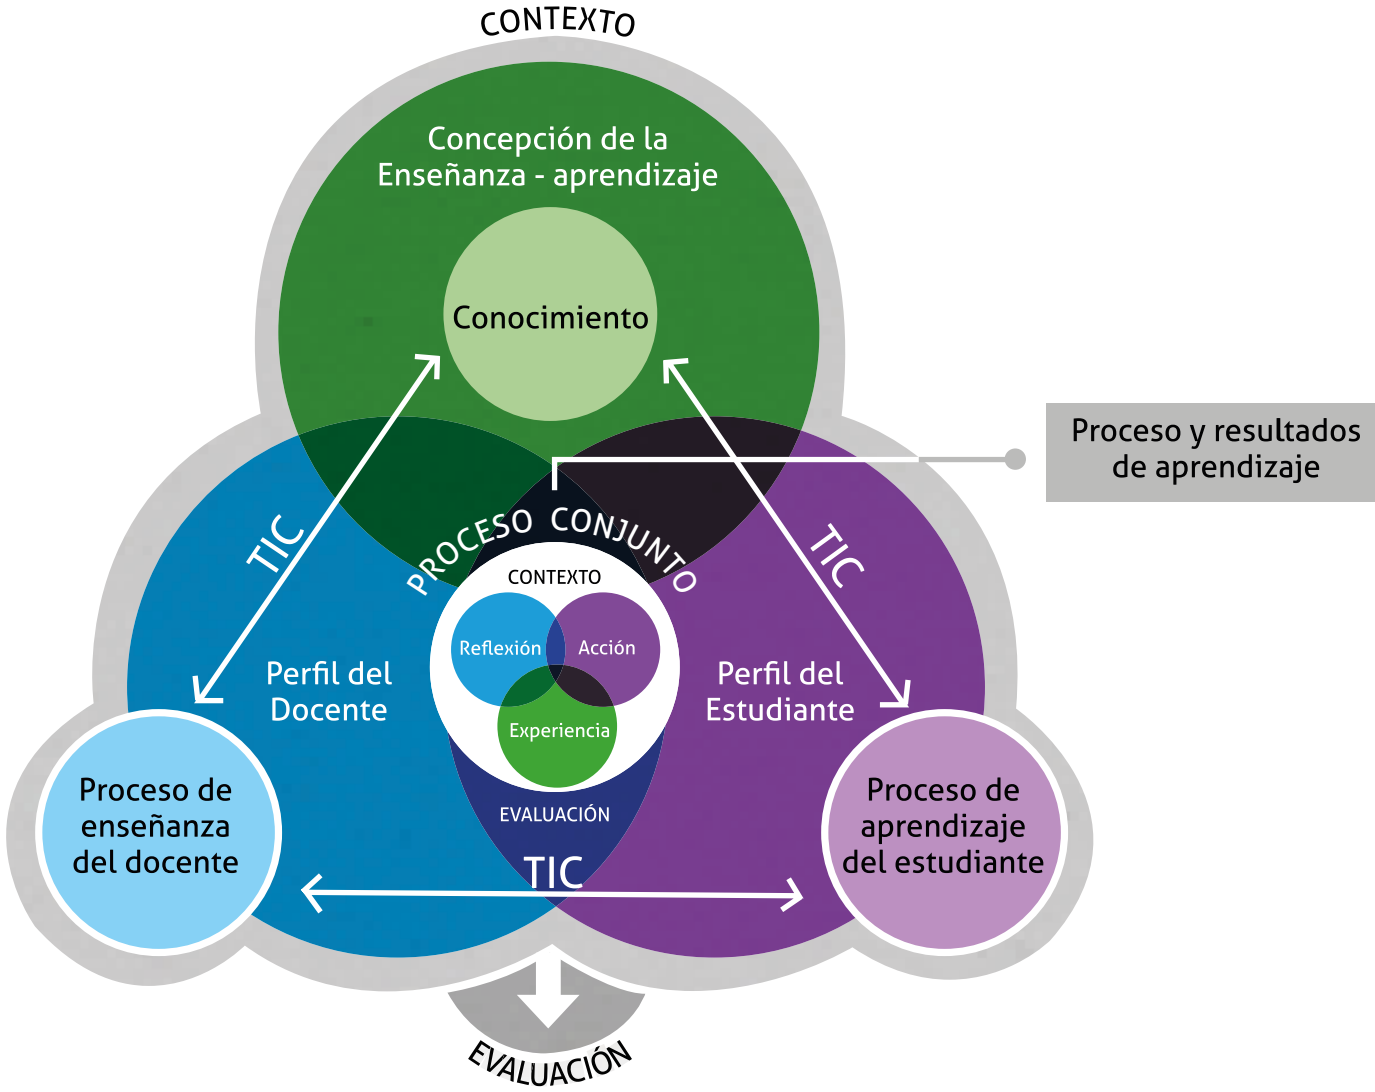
CONTEXTO

Concepción de la Enseñanza - aprendizaje

Conocimiento

Proceso y resultados de aprendizaje

TIC

TIC

PROCESO CONJUNTO

CONTEXTO

Reflexión

Acción

Experiencia

Perfil del Docente

Perfil del Estudiante

EVALUACIÓN

Proceso de enseñanza del docente

Proceso de aprendizaje del estudiante

TIC

EVALUACIÓN